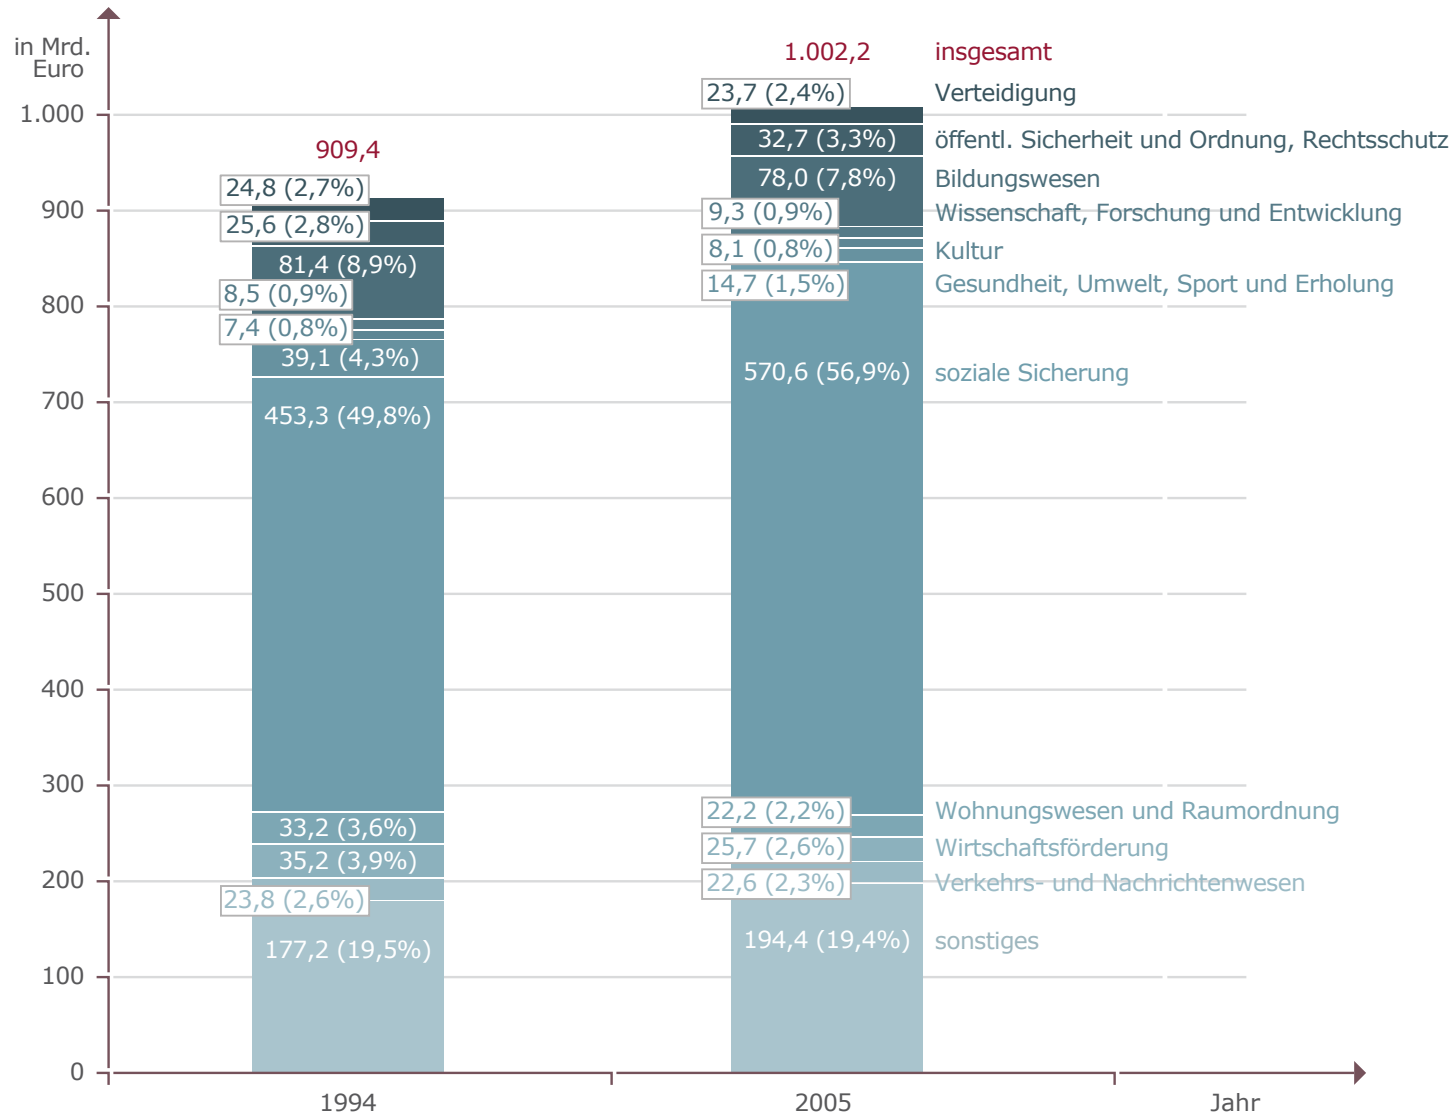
in Mrd. Euro

1.000
900
800
700
600
500
400
300
200
100
0

909,4
24,8 (2,7%)
25,6 (2,8%)
81,4 (8,9%)
8,5 (0,9%)
7,4 (0,8%)
39,1 (4,3%)
453,3 (49,8%)
33,2 (3,6%)
35,2 (3,9%)
23,8 (2,6%)
177,2 (19,5%)

1.002,2
23,7 (2,4%)
32,7 (3,3%)
78,0 (7,8%)
9,3 (0,9%)
8,1 (0,8%)
14,7 (1,5%)
570,6 (56,9%)
22,2 (2,2%)
25,7 (2,6%)
22,6 (2,3%)
194,4 (19,4%)

insgesamt
Verteidigung
öffentl. Sicherheit und Ordnung, Rechtsschutz
Bildungswesen
Wissenschaft, Forschung und Entwicklung
Kultur
Gesundheit, Umwelt, Sport und Erholung
soziale Sicherung
Wohnungswesen und Raumordnung
Wirtschaftsförderung
Verkehrs- und Nachrichtenwesen
sonstiges

1994
2005
Jahr